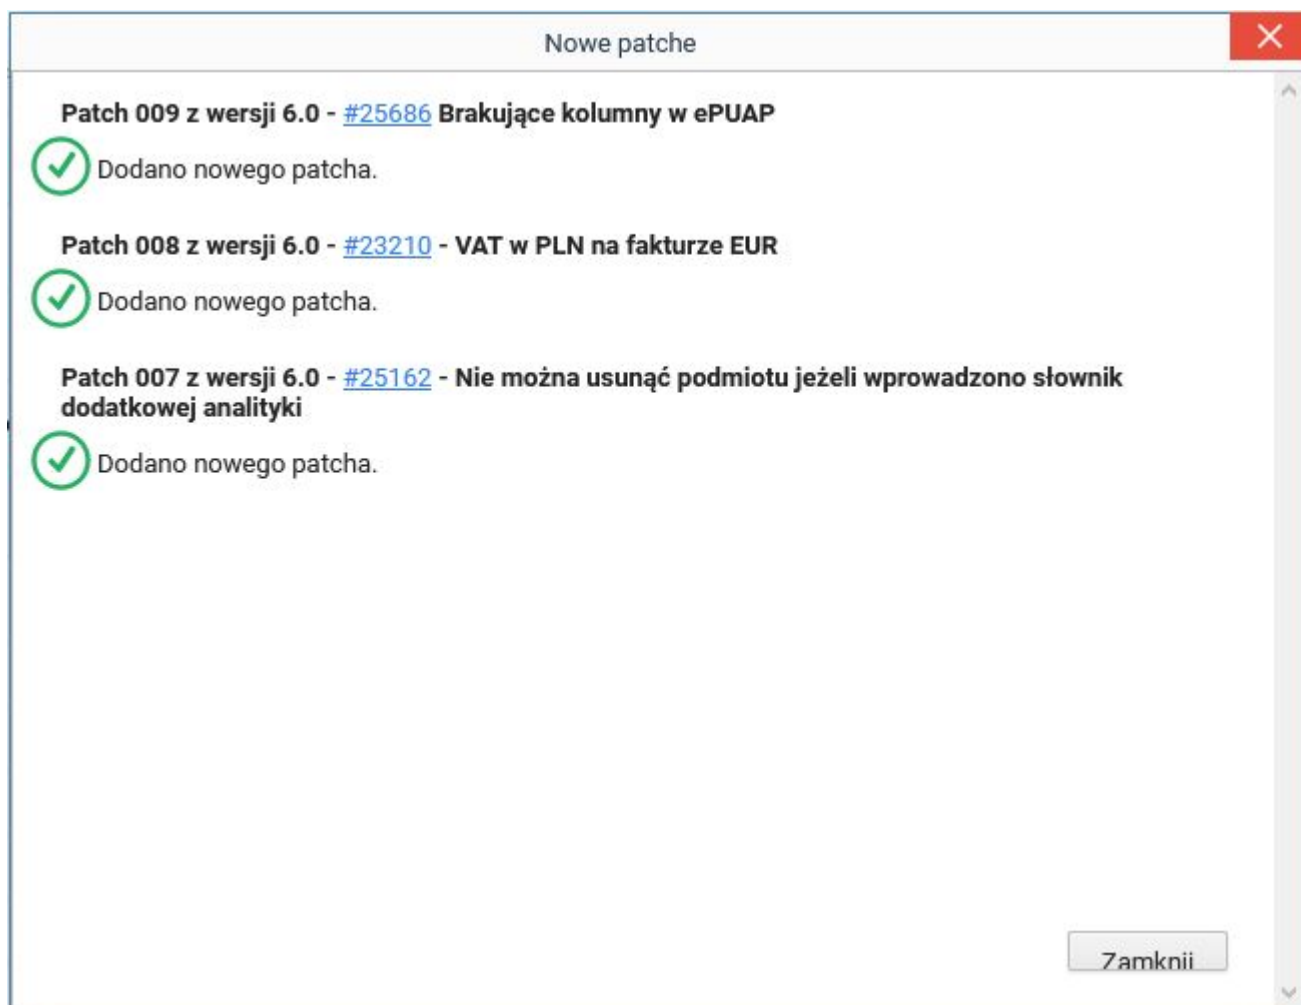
Nowe patche

Patch 009 z wersji 6.0 - #25686 Brakujące kolumny w ePUAP

Dodano nowego patcha.

Patch 008 z wersji 6.0 - #23210 - VAT w PLN na fakturze EUR

Dodano nowego patcha.

Patch 007 z wersji 6.0 - #25162 - Nie można usunąć podmiotu jeżeli wprowadzono słownik dodatkowej analityki

Dodano nowego patcha.

Zamknij